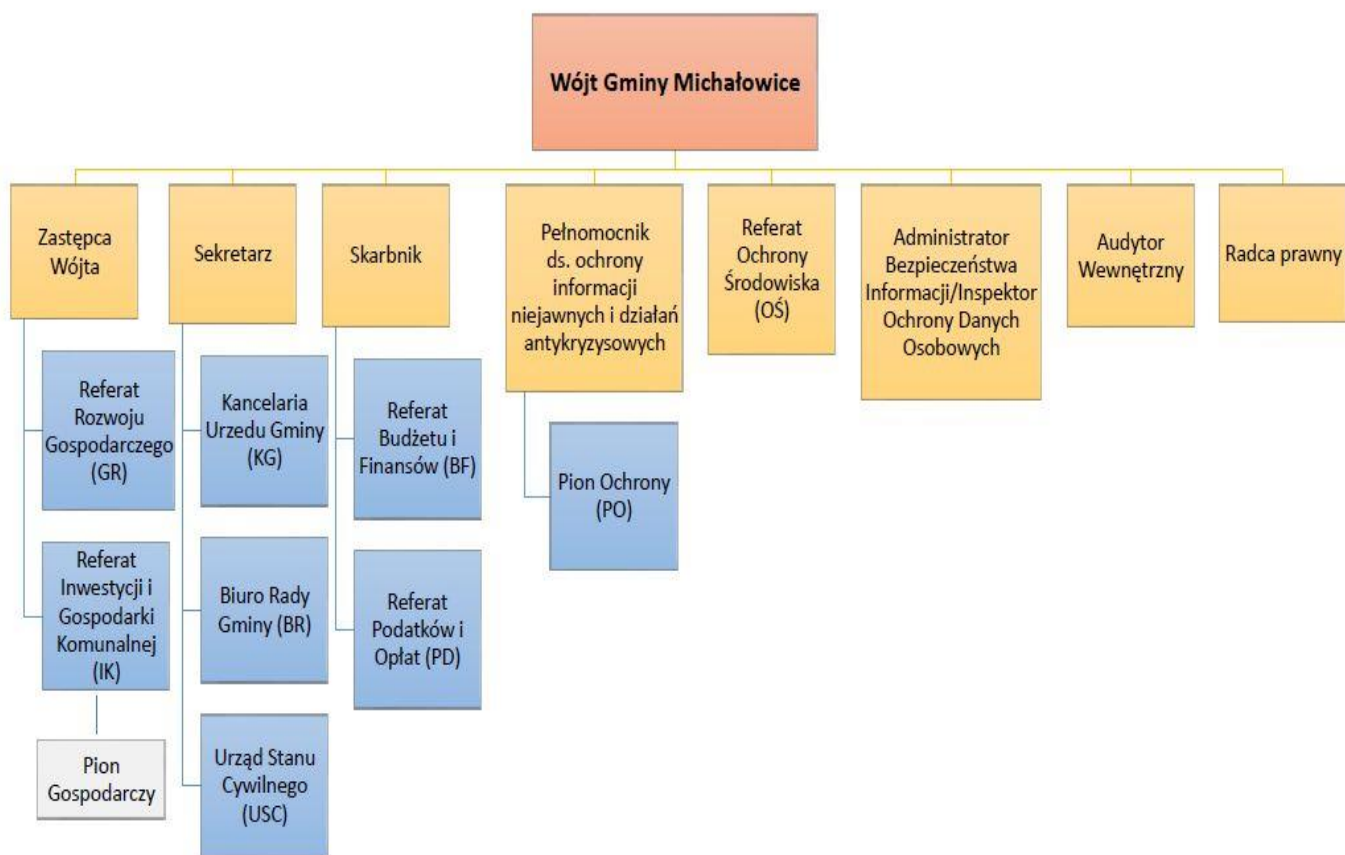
Wójt Gminy Michałowice

Zastępca Wójta

Referat Rozwoju Gospodarczego (GR)

Referat Inwestycji i Gospodarki Komunalnej (IK)

Pion Gospodarczy

Sekretarz

Kancelaria Urzedu Gminy (KG)

Biuro Rady Gminy (BR)

Urząd Stanu Cywilnego (USC)

Skarbnik

Referat Budżetu i Finansów (BF)

Referat Podatków i Opłat (PD)

Pełnomocnik ds. ochrony informacji niejawnych i działań antykryzysowych

Pion Ochrony (PO)

Referat Ochrony Środowiska (OŚ)

Administrator Bezpieczeństwa Informacji/Inspektor Ochrony Danych Osobowych

Audytor Wewnętrzny

Radca prawny